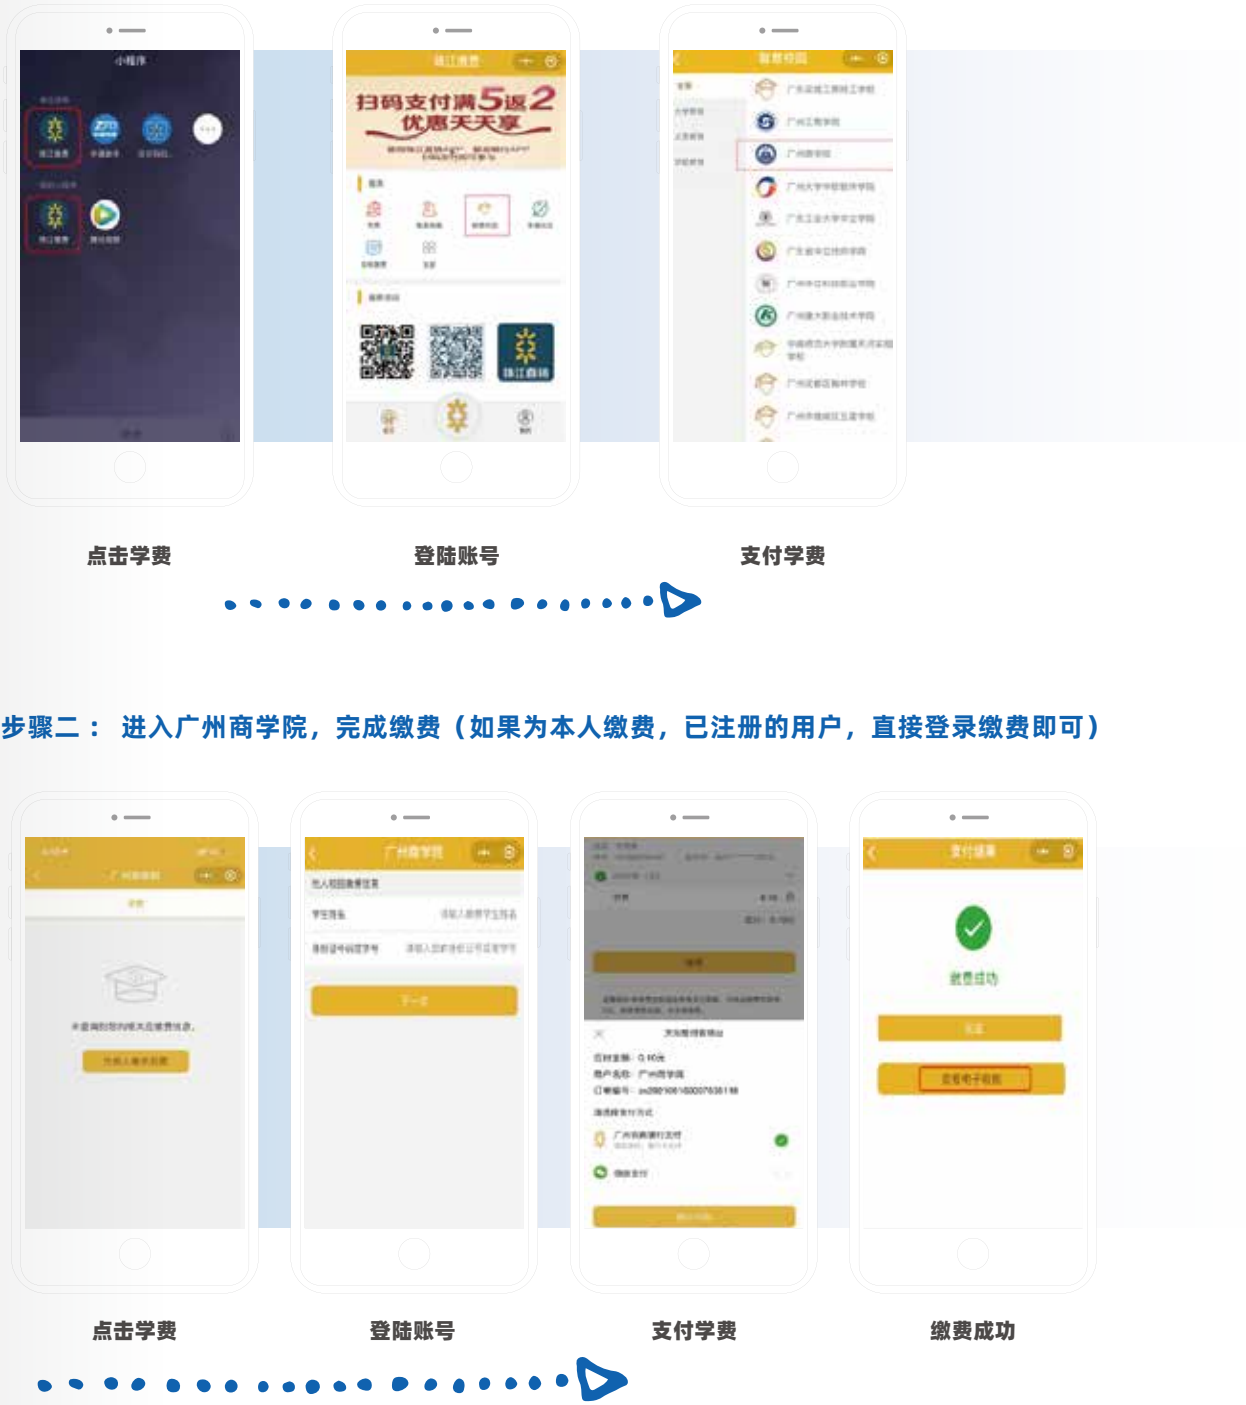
小程序

珠江缴费

扫码支付满5返2
优惠天天享

智慧校园

广州商学院

点击学费

登陆账号

支付学费

步骤二： 进入广州商学院，完成缴费（如果为本人缴费，已注册的用户，直接登录缴费即可）

广州商学院

缴费成功

点击学费

登陆账号

支付学费

缴费成功